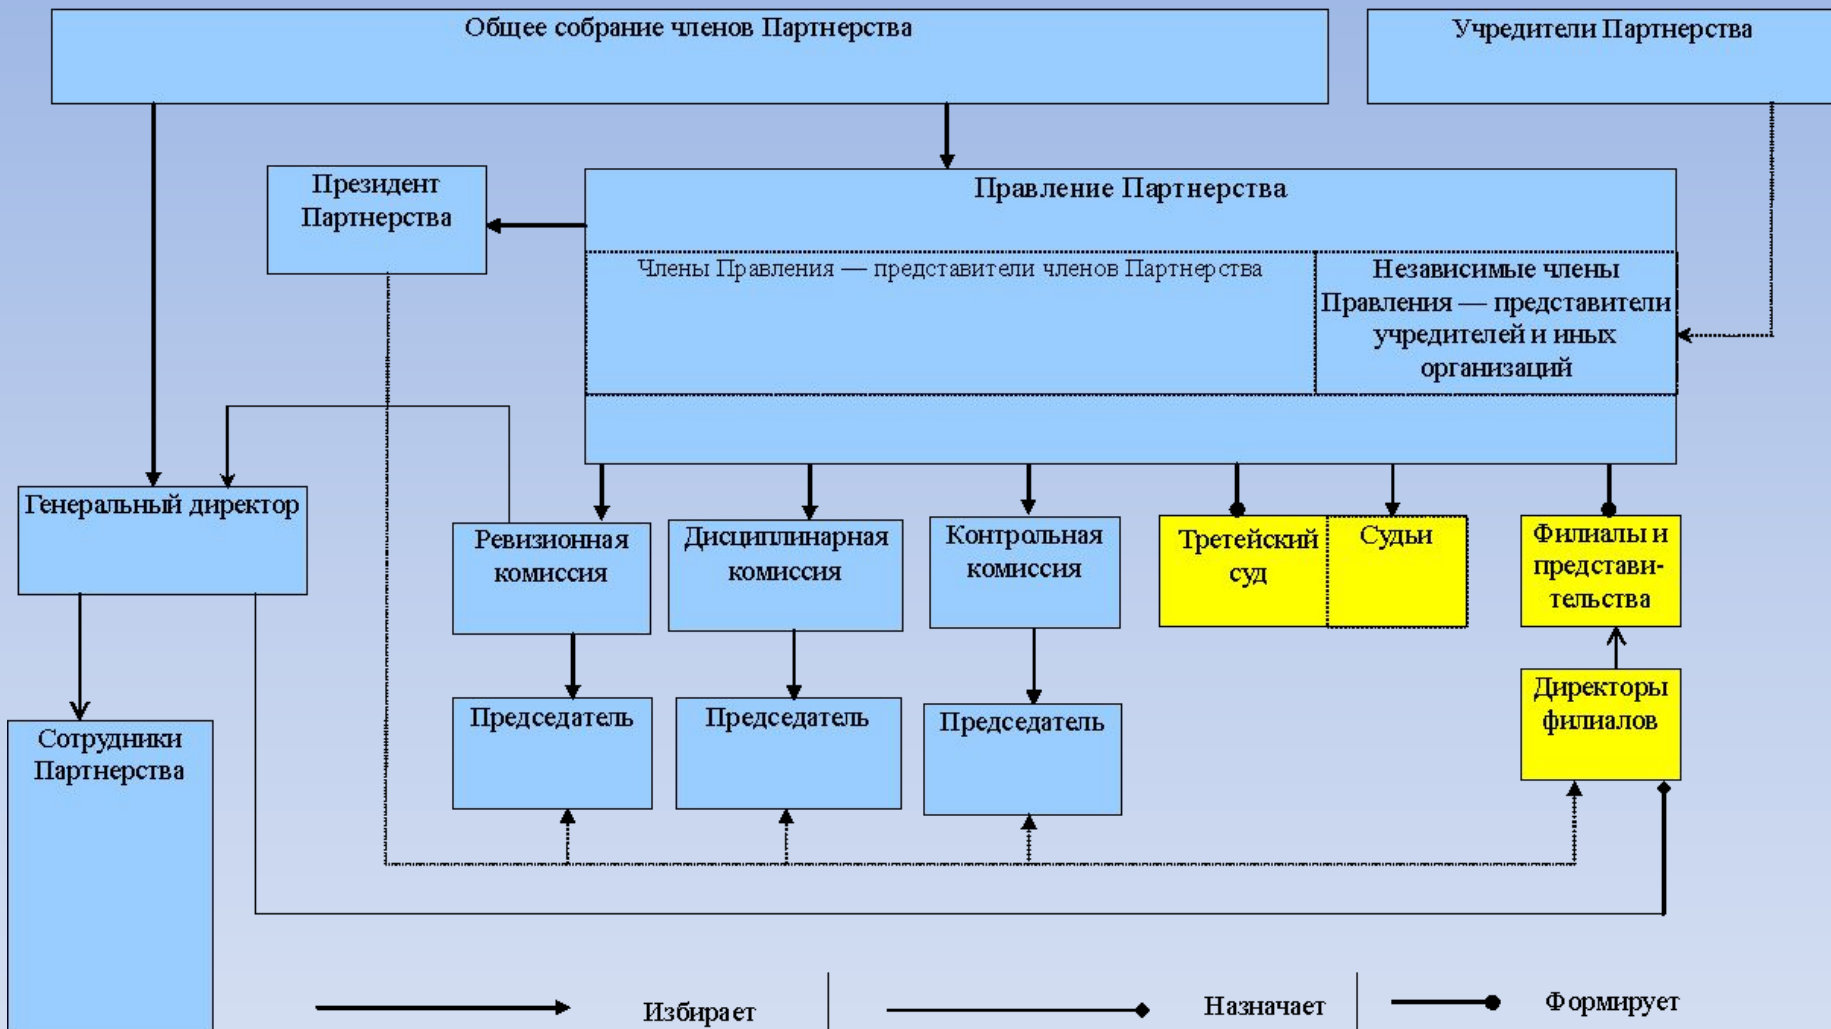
Общее собрание членов Партнерства

Учредители Партнерства

Президент Партнерства

Правление Партнерства

Члены Правления — представители членов Партнерства

Независимые члены Правления — представители учредителей и иных организаций

Генеральный директор

Ревизионная комиссия

Дисциплинарная комиссия

Контрольная комиссия

Третейский суд

Судьи

Филиалы и представительства

Председатель

Председатель

Председатель

Директоры филиалов

Сотрудники Партнерства

Избирает

Назначает

Формирует